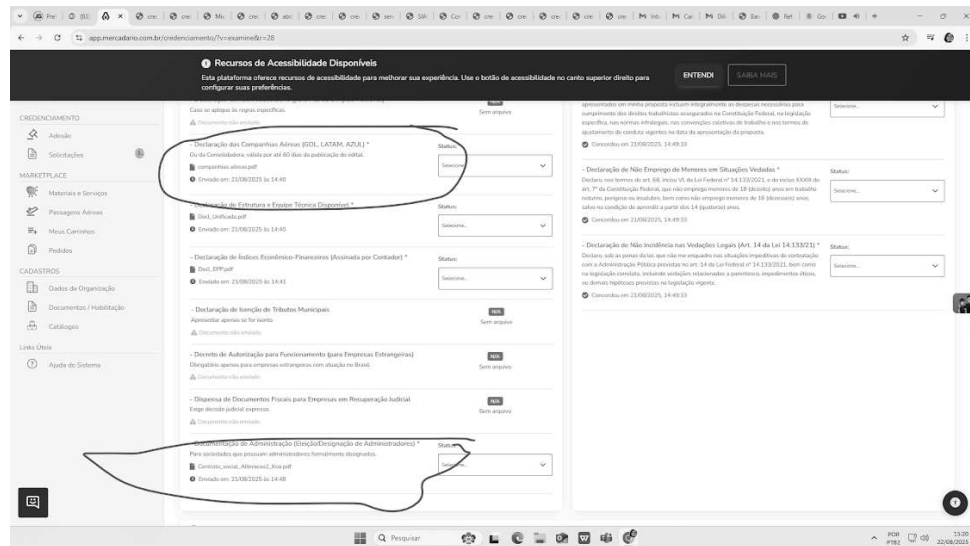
app.mercadario.com.br/credenciamento/?v=examine&r=28

Recursos de Acessibilidade Disponíveis
Esta plataforma oferece recursos de acessibilidade para melhorar sua experiência. Use o botão de acessibilidade no canto superior direito para configurar suas preferências.
ENTENDI SAIBA MAIS

CREDENCIAMENTO
Adesão
Solicitações
MARKETPLACE
Materiais e Serviços
Passagens Aéreas
Meus Carrinhos
Pedidos
CADASTROS
Dados da Organização
Documentos / Habilitação
Catálogos
Links Úteis
Ajuda do Sistema

Caso se apliquem às regras específicas.
Documento não enviado
N/A
Sem arquivo

- Declaração das Companhias Aéreas (GOL, LATAM, AZUL) *
Ou do Consolidador, válida por até 60 dias da publicação do edital.
companhias aereas.pdf
Enviado em: 21/08/2025 às 14:40
Status:
Selecione...

- Declaração de Estrutura e Equipe Técnica Disponível *
Decl_Unificada.pdf
Enviado em: 21/08/2025 às 14:40
Status:
Selecione...

- Declaração de Índices Econômico-Financeiros (Assinada por Contador) *
Decl_EFP.pdf
Enviado em: 21/08/2025 às 14:41
Status:
Selecione...

- Declaração de Isenção de Tributos Municipais
Apresentar apenas se for isento
Documento não enviado
N/A
Sem arquivo

- Decreto de Autorização para Funcionamento (para Empresas Estrangeiras)
Obrigatório apenas para empresas estrangeiras com atuação no Brasil.
Documento não enviado
N/A
Sem arquivo

- Dispensa de Documentos Fiscais para Empresas em Recuperação Judicial
Exige decisão judicial expressa.
Documento não enviado
N/A
Sem arquivo

- Documentação de Administração (Eleição/Designação de Administradores) *
Para sociedades que possuam administradores formalmente designados.
Contrato_social_Alteracao2_Kva.pdf
Enviado em: 21/08/2025 às 14:48
Status:
Selecione...

apresentados em minha proposta incluem integralmente as despesas necessárias para cumprimento dos direitos trabalhistas assegurados na Constituição Federal, na legislação específica, nas normas infralegais, nas convenções coletivas de trabalho e nos termos de ajustamento de conduta vigentes na data de apresentação da proposta.
Concordou em 21/08/2025, 14:49:33
Selecione...

- Declaração de Não Emprego de Menores em Situações Vedadas *
Declaro, nos termos do art. 68, inciso VI, da Lei Federal nº 14.133/2021, e do inciso XXXIII do art. 7º da Constituição Federal, que não emprego menores de 18 (dezoito) anos em trabalho noturno, perigoso ou insalubre, bem como não emprego menores de 16 (dezesseis) anos, salvo na condição de aprendiz a partir dos 14 (quatorze) anos.
Concordou em 21/08/2025, 14:49:33
Status:
Selecione...

- Declaração de Não Incidência nas Vedações Legais (Art. 14 da Lei 14.133/21) *
Declaro, sob as penas da lei, que não me enquadro nas situações impeditivas de contratação com a Administração Pública previstas no art. 14 da Lei Federal nº 14.133/2021, bem como na legislação correlata, incluindo vedações relacionadas a parentesco, impedimentos éticos, ou demais hipóteses previstas na legislação vigente.
Concordou em 21/08/2025, 14:49:33
Status:
Selecione...

Pesquisar
POR PTB2 13:20 22/08/2025